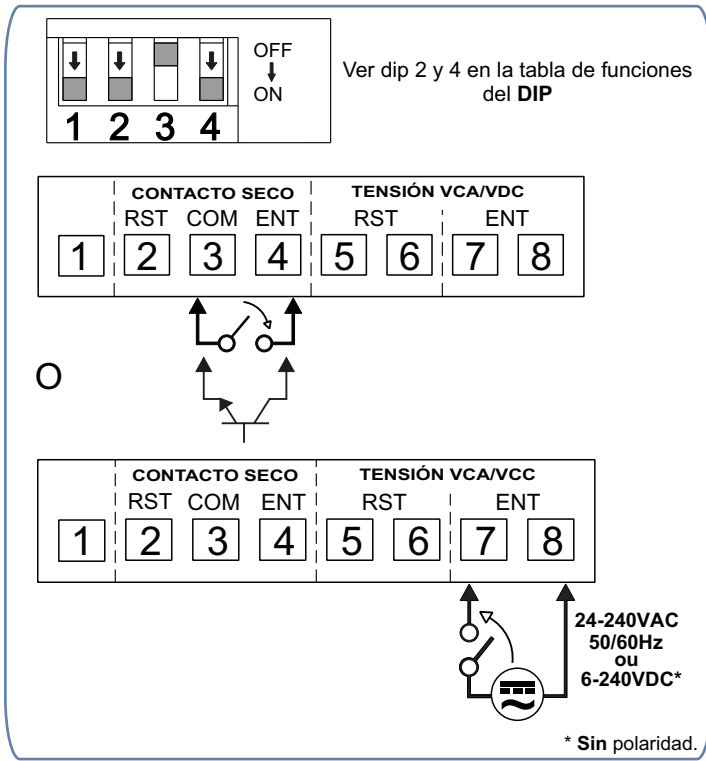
1 2 3 4

OFF
ON

Ver dip 2 y 4 en la tabla de funciones del **DIP**

CONTACTO SECO
TENSIÓN VCA/VDC
RST COM ENT
RST
ENT
1 2 3 4 5 6 7 8

O

CONTACTO SECO
TENSIÓN VCA/VCC
RST COM ENT
RST
ENT
1 2 3 4 5 6 7 8

24-240VAC
50/60Hz
ou
6-240VDC*

* **Sin** polaridad.